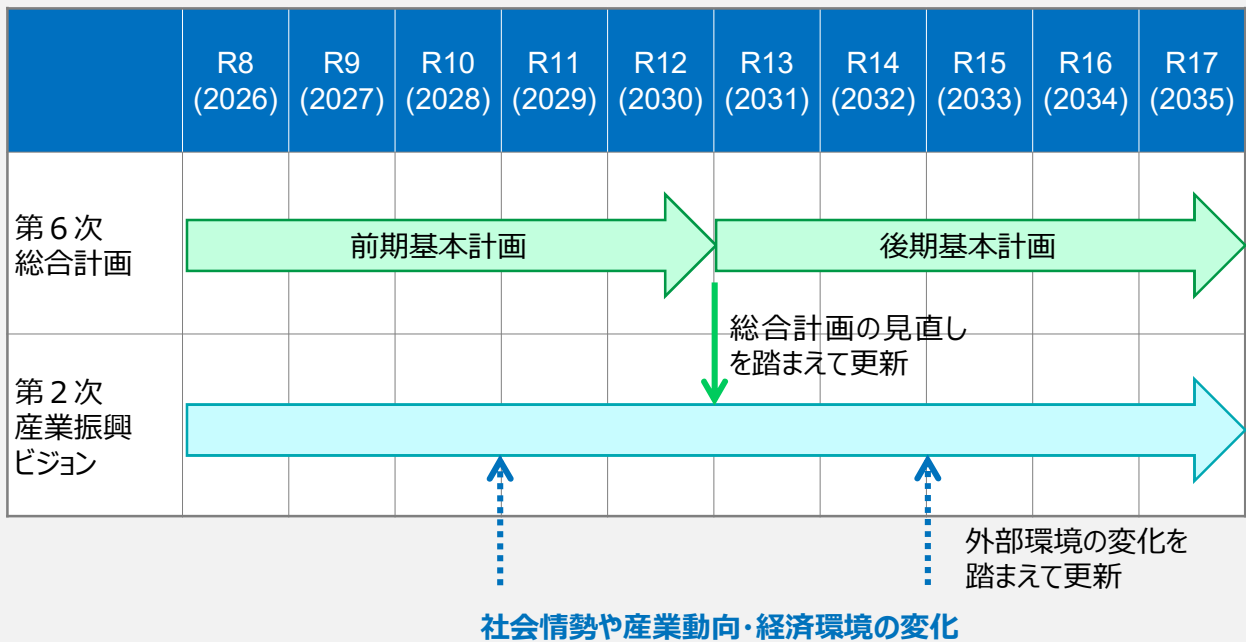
|  | R8 (2026) | R9 (2027) | R10 (2028) | R11 (2029) | R12 (2030) | R13 (2031) | R14 (2032) | R15 (2033) | R16 (2034) | R17 (2035) |
|---|---|---|---|---|---|---|---|---|---|---|
| 第６次 総合計画 | 前期基本計画 | | | | | 後期基本計画 | | | | |
| 第２次 産業振興 ビジョン | | | | | | | | | | |

総合計画の見直しを踏まえて更新

外部環境の変化を踏まえて更新

社会情勢や産業動向・経済環境の変化